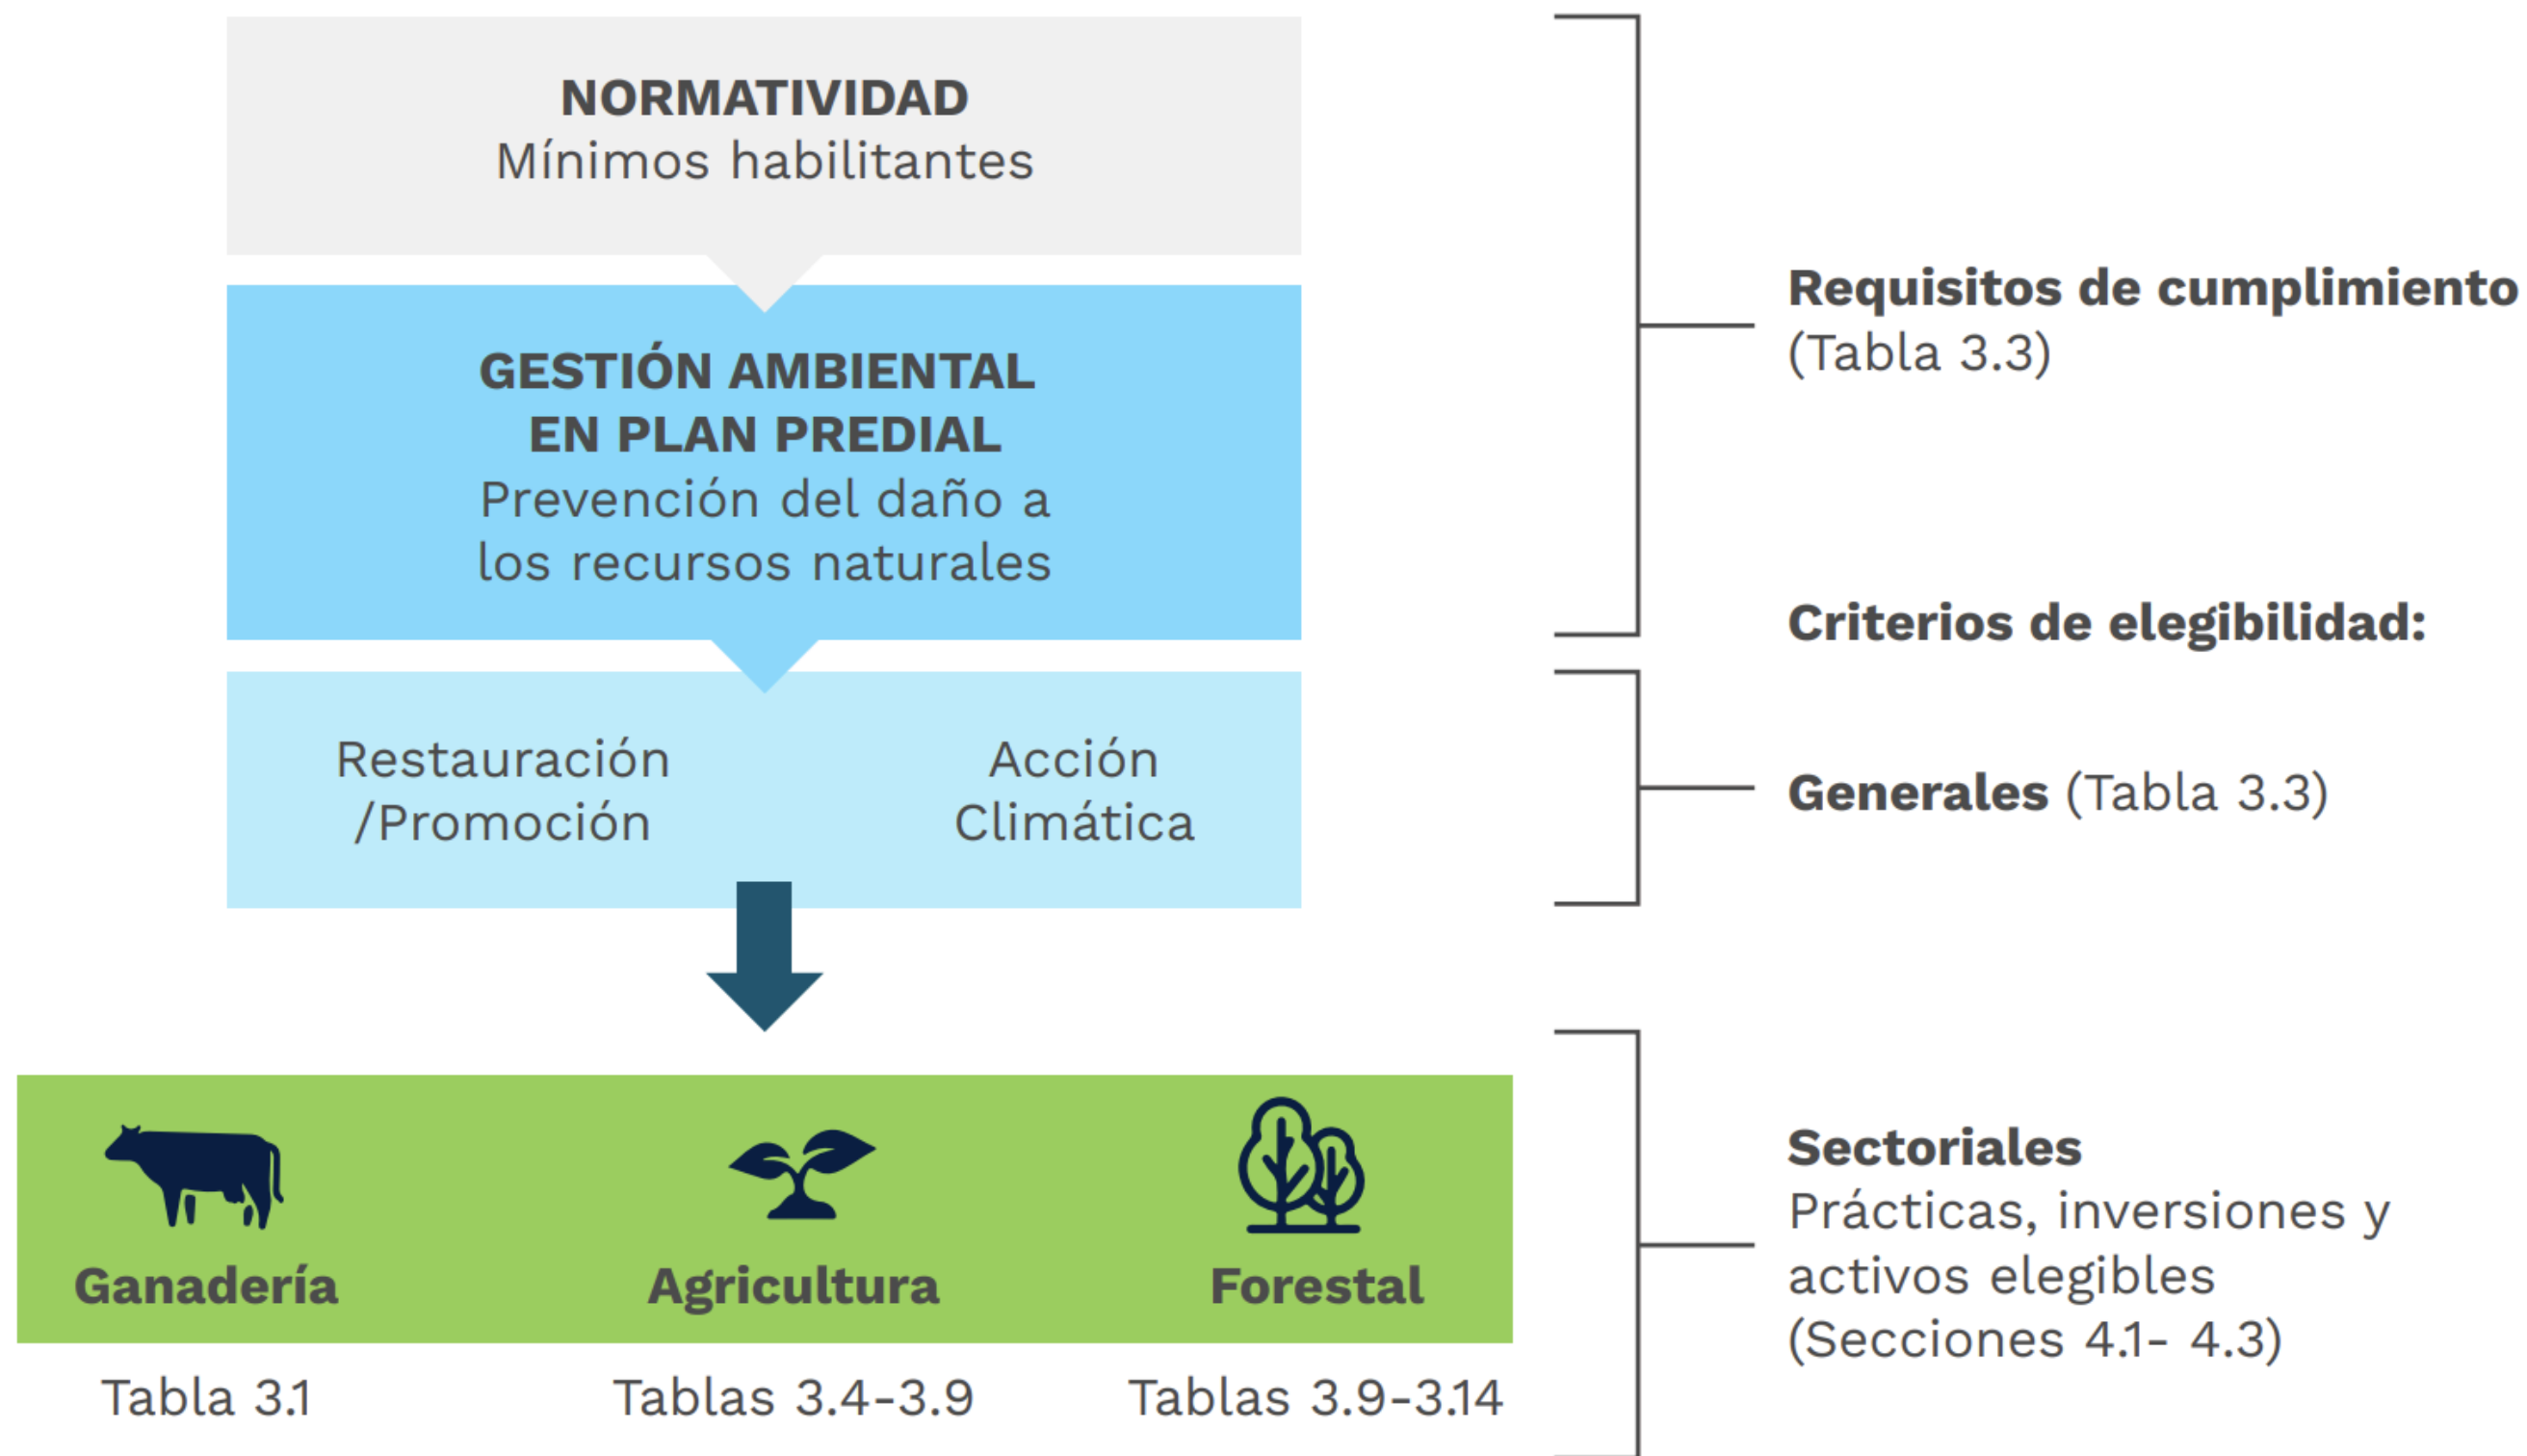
NORMATIVIDAD
Mínimos habilitantes

GESTIÓN AMBIENTAL EN PLAN PREDIAL
Prevención del daño a los recursos naturales

Restauración /Promoción

Acción Climática

Ganadería

Agricultura

Forestal

Tabla 3.1

Tablas 3.4-3.9

Tablas 3.9-3.14

Requisitos de cumplimiento (Tabla 3.3)

Criterios de elegibilidad:

Generales (Tabla 3.3)

Sectoriales
Prácticas, inversiones y activos elegibles (Secciones 4.1- 4.3)